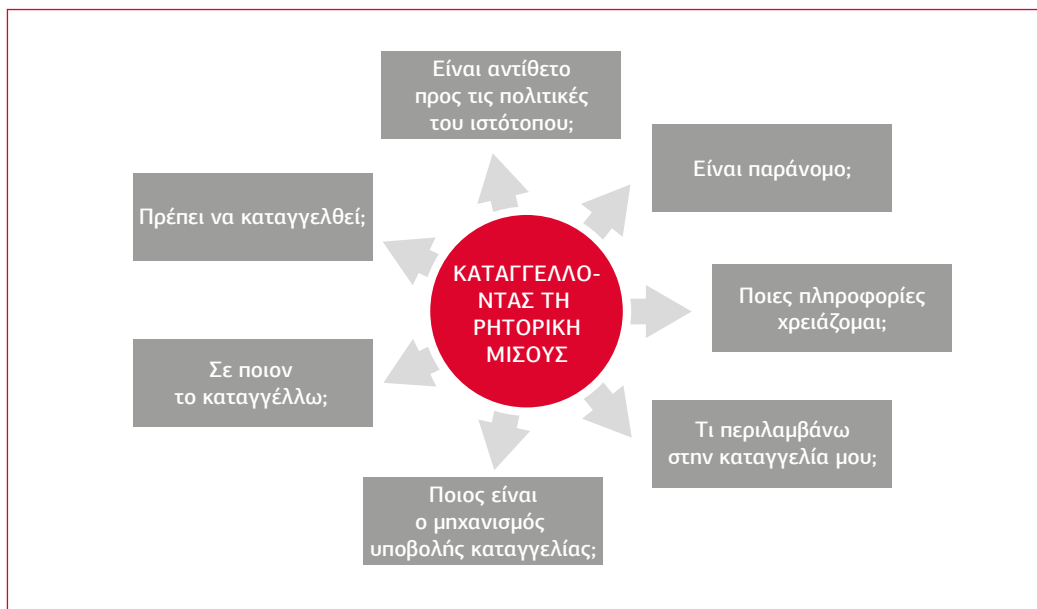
ΚΑΤΑΓΓΕΛΛΟΝΤΑΣ ΤΗ ΡΗΤΟΡΙΚΗ ΜΙΣΟΥΣ

Είναι αντίθετο προς τις πολιτικές του ιστότοπου;

Είναι παράνομο;

Ποιες πληροφορίες χρειάζομαι;

Τι περιλαμβάνω στην καταγγελία μου;

Ποιος είναι ο μηχανισμός υποβολής καταγγελίας;

Σε ποιον το καταγγέλλω;

Πρέπει να καταγγελθεί;